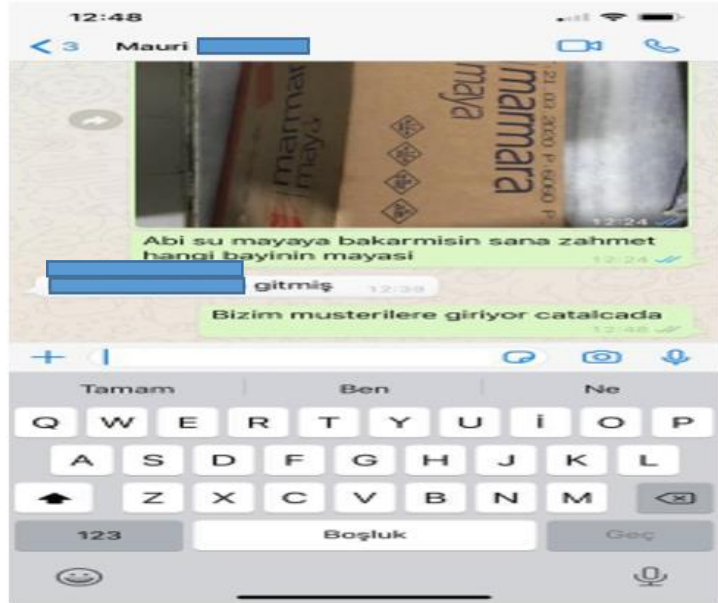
12:48

< 3 Mauri

marmara maya

marmara maya

21 03 2020 P 6000 P

12:24

Abi su mayaya bakarmisin sana zahmet hangi bayinin mayasi

12:24

gitmiş 12:39

Bizim musterilere giriyor catalcada

12:48

Tamam Ben Ne

Q W E R T Y U İ O P

A S D F G H J K L

Z X C V B N M

123 Boşluk Geç